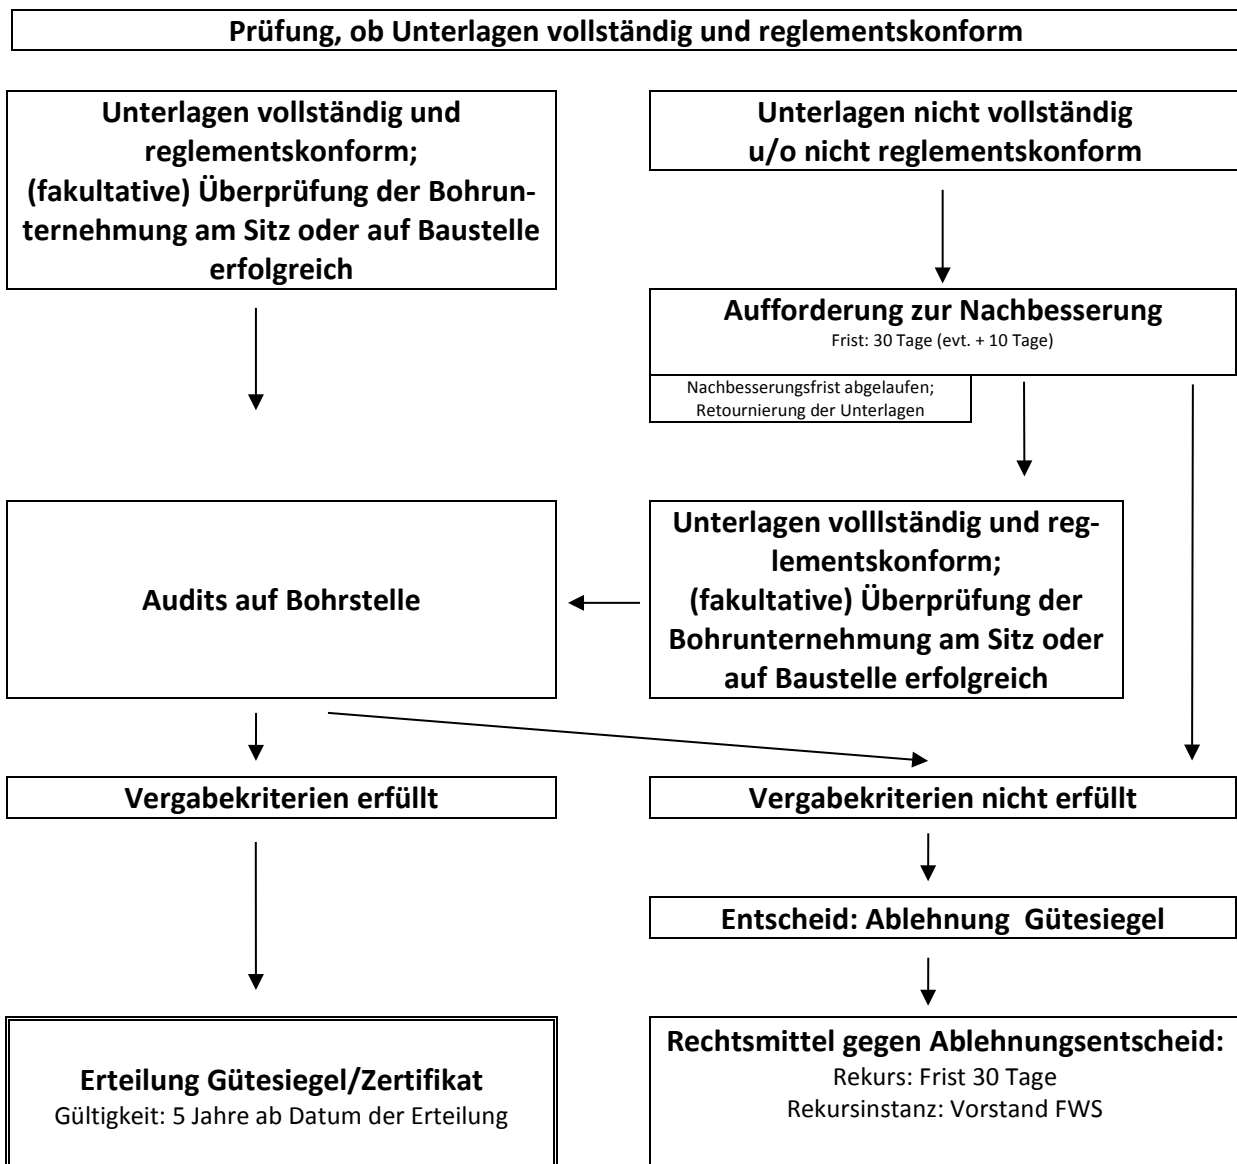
Prüfung, ob Unterlagen vollständig und reglementskonform

Unterlagen vollständig und reglementskonform; (fakultative) Überprüfung der Bohrunternehmung am Sitz oder auf Baustelle erfolgreich

Unterlagen nicht vollständig u/o nicht reglementskonform

Aufforderung zur Nachbesserung
Frist: 30 Tage (evt. + 10 Tage)

Nachbesserungsfrist abgelaufen; Retournierung der Unterlagen

Audits auf Bohrstelle

Unterlagen volllständig und reglementskonform; (fakultative) Überprüfung der Bohrunternehmung am Sitz oder auf Baustelle erfolgreich

Vergabekriterien erfüllt

Vergabekriterien nicht erfüllt

Entscheid: Ablehnung Gütesiegel

Erteilung Gütesiegel/Zertifikat
Gültigkeit: 5 Jahre ab Datum der Erteilung

Rechtsmittel gegen Ablehnungsentscheid:
Rekurs: Frist 30 Tage
Rekursinstanz: Vorstand FWS